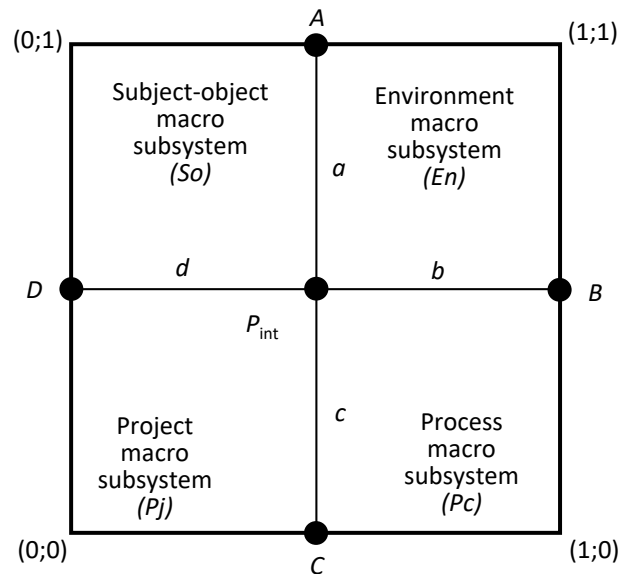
A

(0;1)

(1;1)

Subject-object macro subsystem *(So)*

*a*

Environment macro subsystem *(En)*

*D*

*d*

*b*

*B*

$P_{\text{int}}$

*c*

Project macro subsystem *(Pj)*

Process macro subsystem *(Pc)*

(0;0)

(1;0)

*C*